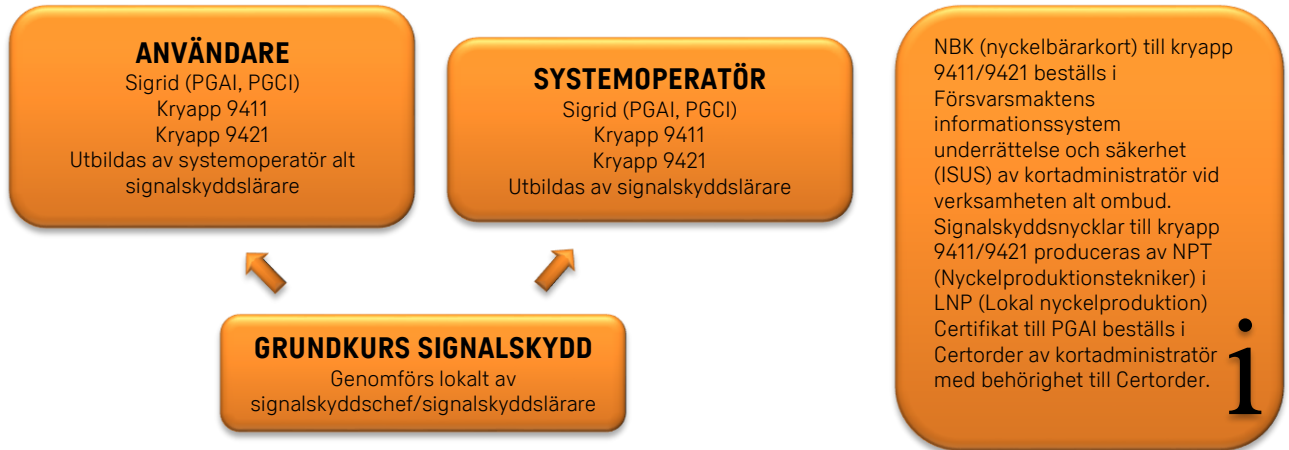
ANVÄNDARE
Sigrid (PGAI, PGCI)
Kryapp 9411
Kryapp 9421
Utbildas av systemoperatör alt signalskyddslärare

SYSTEMOPERATÖR
Sigrid (PGAI, PGCI)
Kryapp 9411
Kryapp 9421
Utbildas av signalskyddslärare

GRUNDKURS SIGNALSKYDD
Genomförs lokalt av signalskyddschef/signalskyddslärare

NBK (nyckelbärarkort) till kryapp 9411/9421 beställs i Försvarsmaktens informationssystem underrättelse och säkerhet (ISUS) av kortadministratör vid verksamheten alt ombud.
Signalskyddsnycklar till kryapp 9411/9421 produceras av NPT (Nyckelproduktionstekniker) i LNP (Lokal nyckelproduktion)
Certifikat till PGAI beställs i Certorder av kortadministratör med behörighet till Certorder.

i